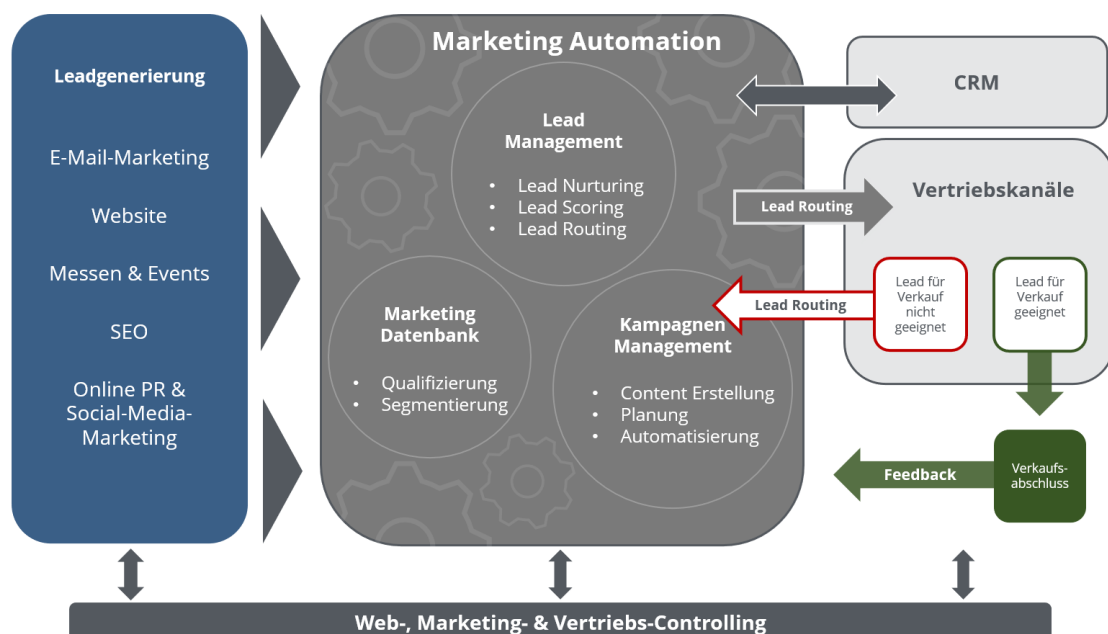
Leadgenerierung

E-Mail-Marketing

Website

Messen & Events

SEO

Online PR & Social-Media-Marketing

Marketing Automation

Lead Management

- Lead Nurturing
- Lead Scoring
- Lead Routing

Marketing Datenbank

- Qualifizierung
- Segmentierung

Kampagnen Management

- Content Erstellung
- Planung
- Automatisierung

CRM

Lead Routing

Vertriebskanäle

Lead Routing

Lead für Verkauf nicht geeignet

Lead für Verkauf geeignet

Feedback

Verkaufsabschluss

Web-, Marketing- & Vertriebs-Controlling